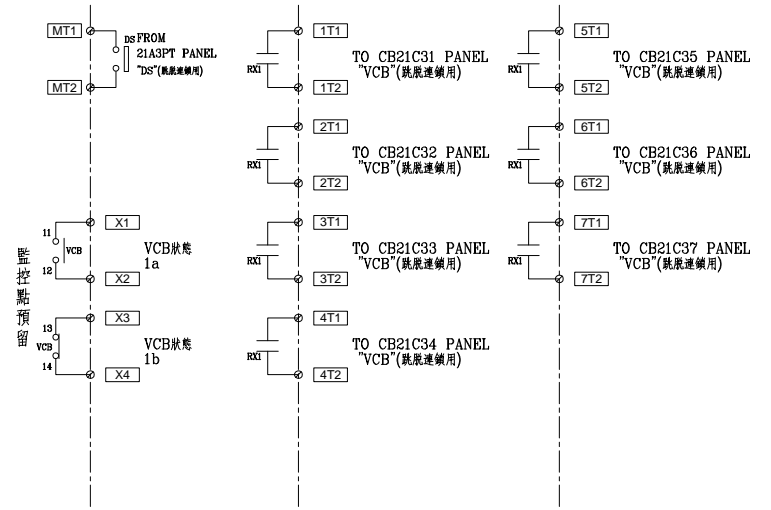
MT1
DS FROM
21A3PT PANEL
"DS"(跳脫連鎖用)
MT2

監控點預留

11
VCB
12
X1
X2
VCB狀態
1a

13
VCB
14
X3
X4
VCB狀態
1b

1T1
RX1
1T2
TO CB21C31 PANEL
"VCB"(跳脫連鎖用)

2T1
RX1
2T2
TO CB21C32 PANEL
"VCB"(跳脫連鎖用)

3T1
RX1
3T2
TO CB21C33 PANEL
"VCB"(跳脫連鎖用)

4T1
RX1
4T2
TO CB21C34 PANEL
"VCB"(跳脫連鎖用)

5T1
RX1
5T2
TO CB21C35 PANEL
"VCB"(跳脫連鎖用)

6T1
RX1
6T2
TO CB21C36 PANEL
"VCB"(跳脫連鎖用)

7T1
RX1
7T2
TO CB21C37 PANEL
"VCB"(跳脫連鎖用)